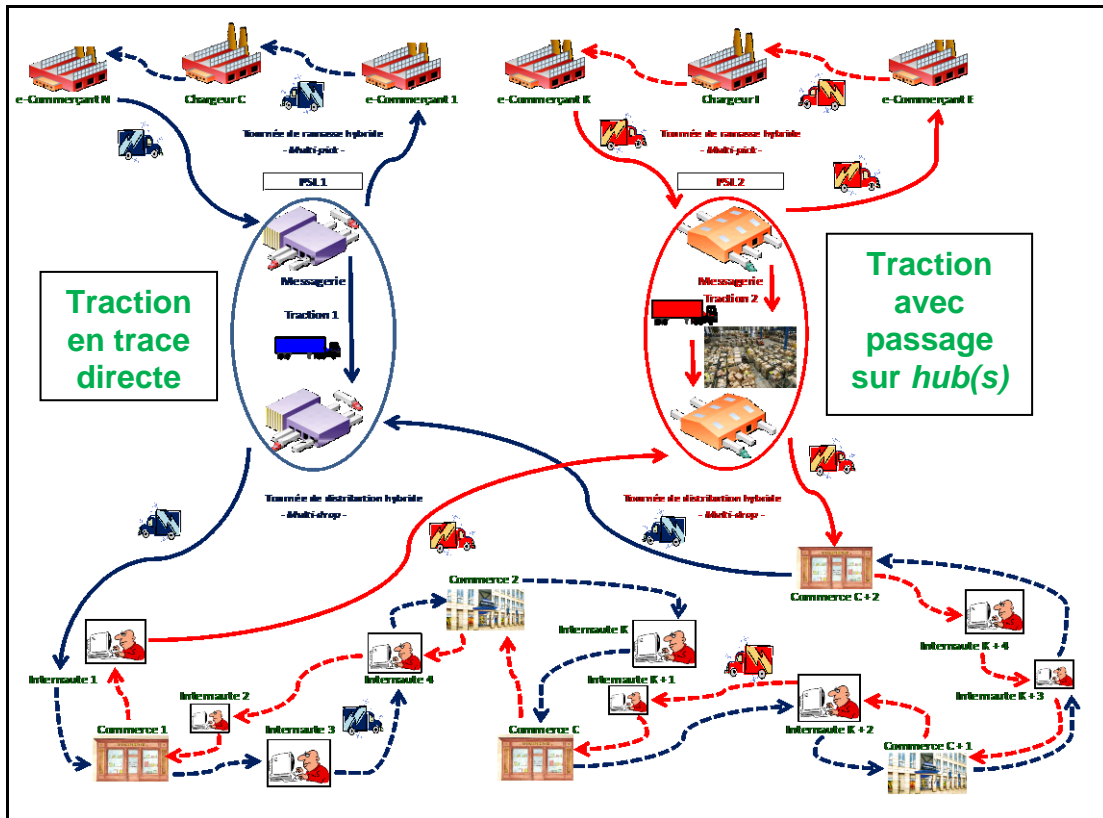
e-Commerçant N

Chargeur C

e-Commerçant 1

e-Commerçant K

Chargeur I

e-Commerçant E

Tournée de ramasse hybride
- Multi-pick -

Tournée de ramasse hybride
- Multi-pick -

PSL 1

PSL 2

Traction en trace directe

Messagerie

Traction 1

Messagerie

Traction 2

Traction avec passage sur *hub(s)*

Tournée de distribution hybride
- Multi-drop -

Tournée de distribution hybride
- Multi-drop -

Commerce 2

Internaute K

Commerce C + 2

Internaute K + 4

Internaute 1

Internaute 2

Internaute 4

Internaute K + 1

Internaute K + 3

Commerce 1

Internaute 3

Commerce C

Internaute K + 2

Commerce C + 1